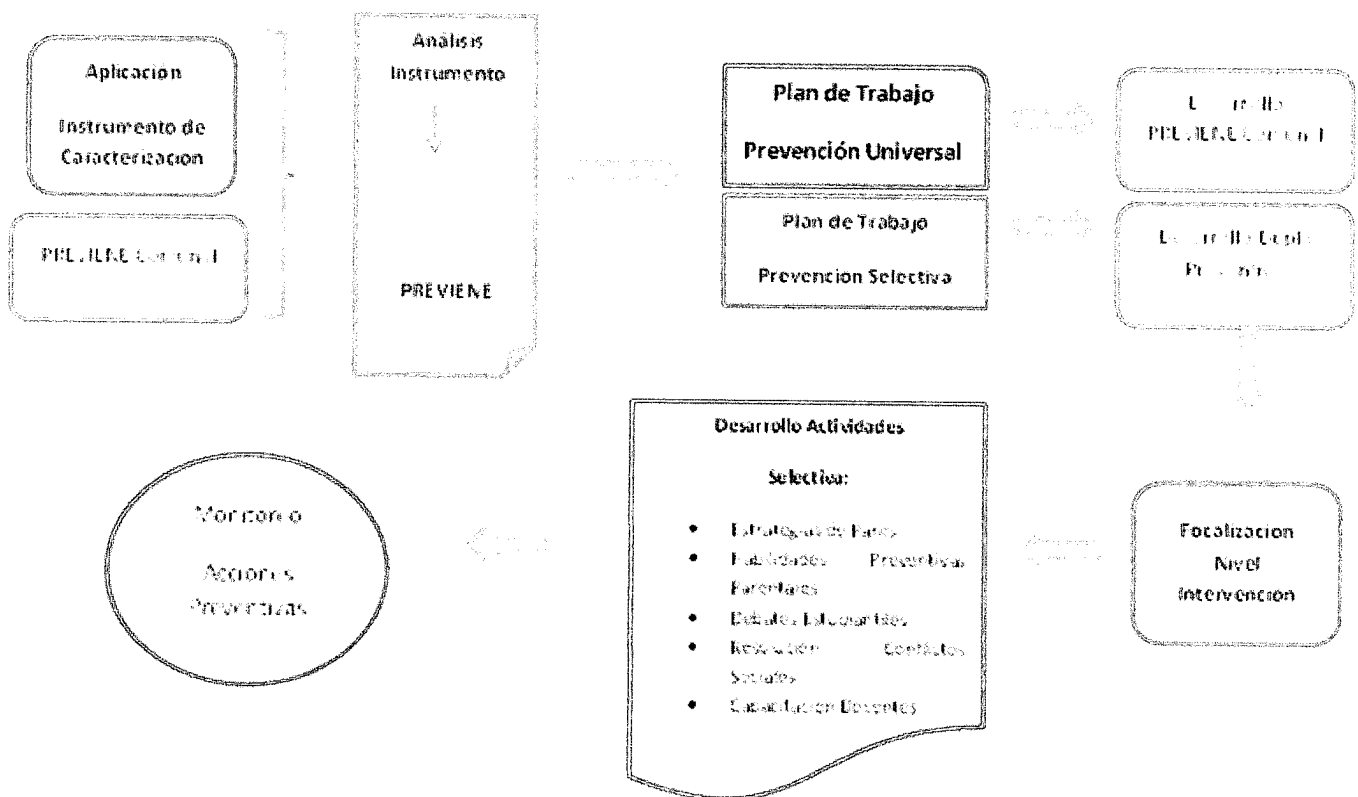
Aplicacion Instrumento de Caracterizacion

PREVIENE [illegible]

Analisis Instrumento

PREVIENE

Plan de Trabajo

Prevención Universal

Plan de Trabajo

Prevencion Selectiva

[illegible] PREVIENE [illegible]

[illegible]

Desarrollo Actividades

Selectiva:

- Estrategias de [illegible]
- Habilidades Preventivas Parentales
- Debates Educativos
- Revelación Contactos Sociales
- Capacitación Docentes

Focalizacion Nivel Intervencion

Monitoreo

Acciones Preventivas